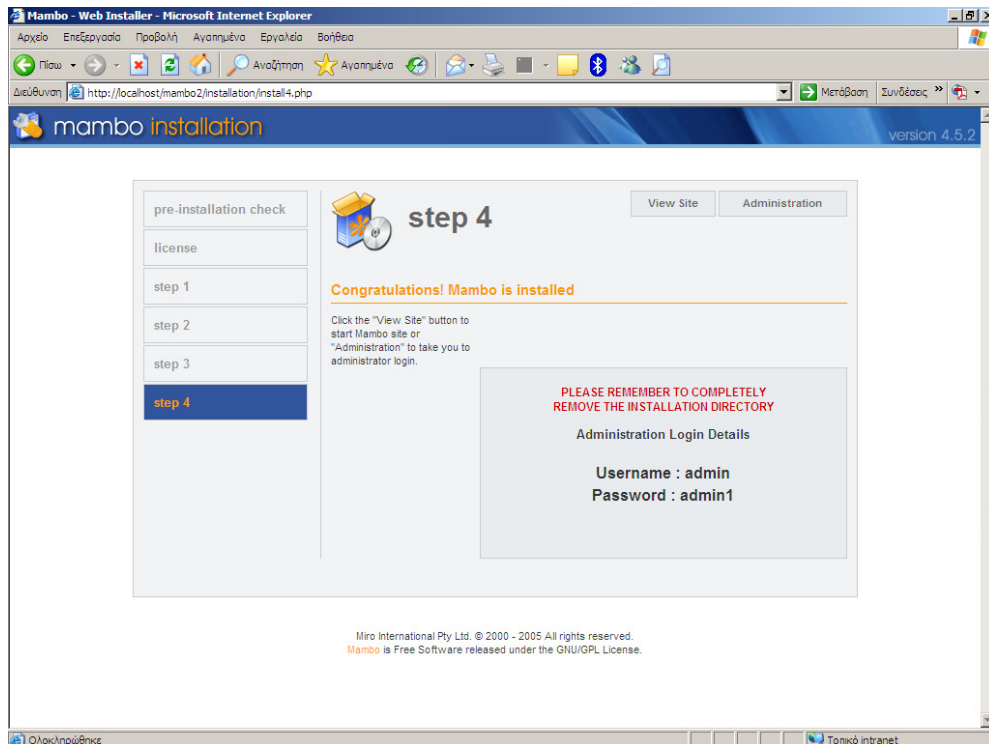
Mambo - Web Installer - Microsoft Internet Explorer

Αρχείο Επεξεργασία Προβολή Αγαπημένα Εργαλεία Βοήθεια

Πίσω Αναζήτηση Αγαπημένα

Διεύθυνση http://localhost/mambo2/installation/install4.php Μετάβαση Συνδέσεις

mambo installation

version 4.5.2

pre-installation check

license

step 1

step 2

step 3

step 4

step 4

View Site

Administration

Congratulations! Mambo is installed

Click the "View Site" button to start Mambo site or "Administration" to take you to administrator login.

PLEASE REMEMBER TO COMPLETELY REMOVE THE INSTALLATION DIRECTORY

Administration Login Details

Username : admin

Password : admin1

Miro International Pty Ltd. © 2000 - 2005 All rights reserved.
Mambo is Free Software released under the GNU/GPL License.

Ολοκληρώθηκε

Τοπικό intranet